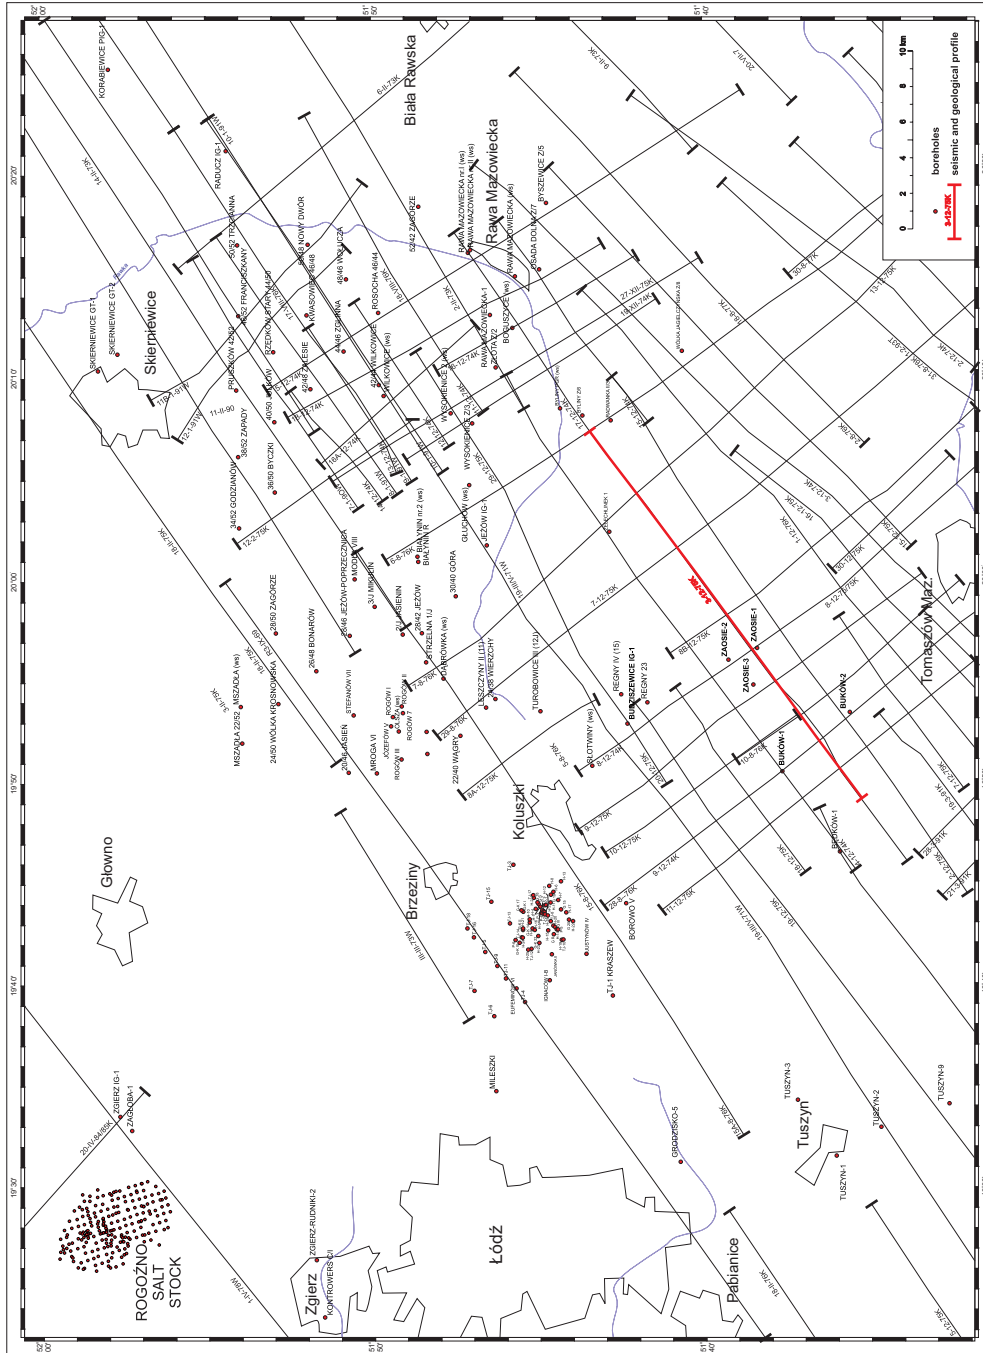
52°00'
51°50'
51°40'
20°20'
20°10'
20°00'
19°50'
19°40'
19°30'

0 2 4 6 8 10 km
boreholes
3-12-75K seismic and geological profile

Biała Rawska
Rawa Mazowiecka
Skierniewice
Tomaszów Maz.
Koluszki
Brzeziny
Głowno
Tuszyn
Łódź
Zgierz
Pabianice
ROGOŹNO SALT STOCK

KORABIEWICE PIG-1
RADUCZ IG-1
SKIERNIEWICE GT-1
SKIERNIEWICE GT-2
50/52 TRZCIANNA
50/52 FRANCISZKANY
44/48 NOWY DWÓR
46/46 WOLA ZBROJCA
52/42 ZAGÓRZE
RAWA MAZOWIECKA nr.1 (ws)
RAWA MAZOWIECKA nr.2 (ws)
RAWA MAZOWIECKA (ws)
RAWA MAZOWIECKA-1
BYSZEWICE Z/5
ROSOCHA 46/44
KWASOWIEC 46/48
PRUSZKÓW 42/52
ZIELKÓW-STARA-44/50
42/48 ZALESIE
40/50 ŁYKÓW
44/46 ZDZIAR...
42/44 WILKOWICE
WILKOWICE (ws)
ZŁOTA 2/2
BOGUSZYCE (ws)
WYSOKIENICE I (ws)
WYSOKIENICE Z/3
38/52 ZAPADY
36/50 BYCZKI
34/52 GODZIANÓW
JEŻÓW-POPRZECZNA
MODŁA VIII
BIAŁYNIN nr.2 (ws)
BIAŁYNIN R
GŁUCHÓW (ws)
JEŻÓW IG-1
30/40 GÓRA
28/42 JEŻÓW
28/50 ZAGÓRZE
26/48 BONARÓW
26/46 JEŻÓW-POPRZECZNA
3/J MIKULIN
STRZELNA 1/J
LESZCZYNY II (11)
KOSZUTÓW
TUROBOWICE III (12)
REGNY IV (15)
REGNY 23
BUDZISZEWICE IG-1
ZAOSIE-1
ZAOSIE-2
ZAOSIE-3
BUKÓW-1
BUKÓW-2
BRÓJCE-1
PŁOTOWINY (ws)
MSZCZONÓW (ws)
MSZADŁA 22/52
24/50 WÓLKA KROSNOWSKA
STEFANÓW VII
ROGÓW I
JÓZEFÓW
ROGÓW III
ROGÓW 7
MROGA VI
20/46 JASIEŃ
22/40 WAGRY
BOROWO V
TJ-1 KRASZEW
MILESZKI
GRODZISKO-5
TUSZYN-1
TUSZYN-2
TUSZYN-3
TUSZYN-9
ZGIERZ IG-1
ZAGÓRA-1
ZGIERZ-RUDNIKI-2
KONTROWERS C/I

3-12-75K
8-II-73K
14-II-73K
6-II-73K
11-II-90
12-2-75K
18-III-73K
12-12-74K
8-12-75K
7-12-75K
8A-12-75K
9-12-75K
10-12-75K
11-12-75K
8-12-74K
10-8-76K
20-IV-84/85K
1-IV-79W
18-II-73K
27-XII-75K
19-XII-74K
10-12-75K
13-XII-75K